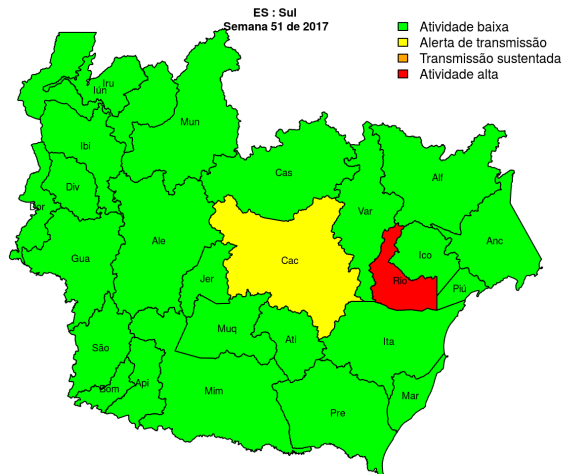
ES : Sul
Semana 51 de 2017

Atividade baixa
Alerta de transmissão
Transmissão sustentada
Atividade alta

Iru
Iun
Mun
Ibi
Div
Bor
Cas
Alf
Var
Ale
Gua
Cac
Ico
Anc
Rio
Piú
Jer
Muq
Ati
Ita
São
Api
Bom
Mim
Pre
Mar